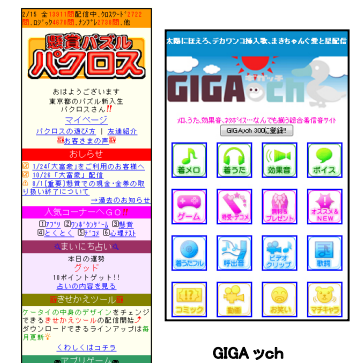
2/15 金 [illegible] 配信中,クロスワード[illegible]
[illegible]ロジック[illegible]
懸賞パズル
パクロス
おはようございます
東京都のパズル新人生
パクロスさん
マイページ
パクロスの遊び方 | 友達紹介
お客さまの声
おしらせ
1/24「大富豪」をご利用のお客様へ
10/26「大富豪」配信
8/1「鑑賞」教育での懸賞・金券の取り扱いについて
→過去のお知らせ
懸賞コーナーへGO
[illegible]
まいにち占い
本日の運勢
グッド
1ポイントゲット!!
占いの内容を見る
きせかえツール
ケータイの中身のデザインをチェンジできるきせかえツールの配信開始!ダウンロードできるラインナップは毎月更新
しくみはコチラ
アプリゲーム
太陽に注えろ。デカワンコ輪入歌、まきちゃんと愛と星配信
GIGA ちゃん
メロ・うた・効果音・2990ボイス・ゲームなどで着信音変え!無料着信音サイト
GIGAちゃん300ご登録!
着メロ
着うた
効果音
ボイス
ゲーム
壁紙・デコメ
月刊プレゼント
オススメ&NEW
着うたフル
呼出音
ビデオクリップ
歌詞
コミック
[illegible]
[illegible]
マチキャラ
GIGA ッch